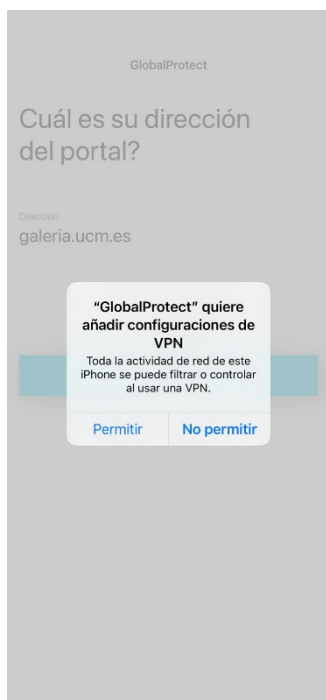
GlobalProtect

Cuál es su dirección del portal?

Dirección
galeria.ucm.es

"GlobalProtect" quiere añadir configuraciones de VPN

Toda la actividad de red de este iPhone se puede filtrar o controlar al usar una VPN.

Permitir
No permitir